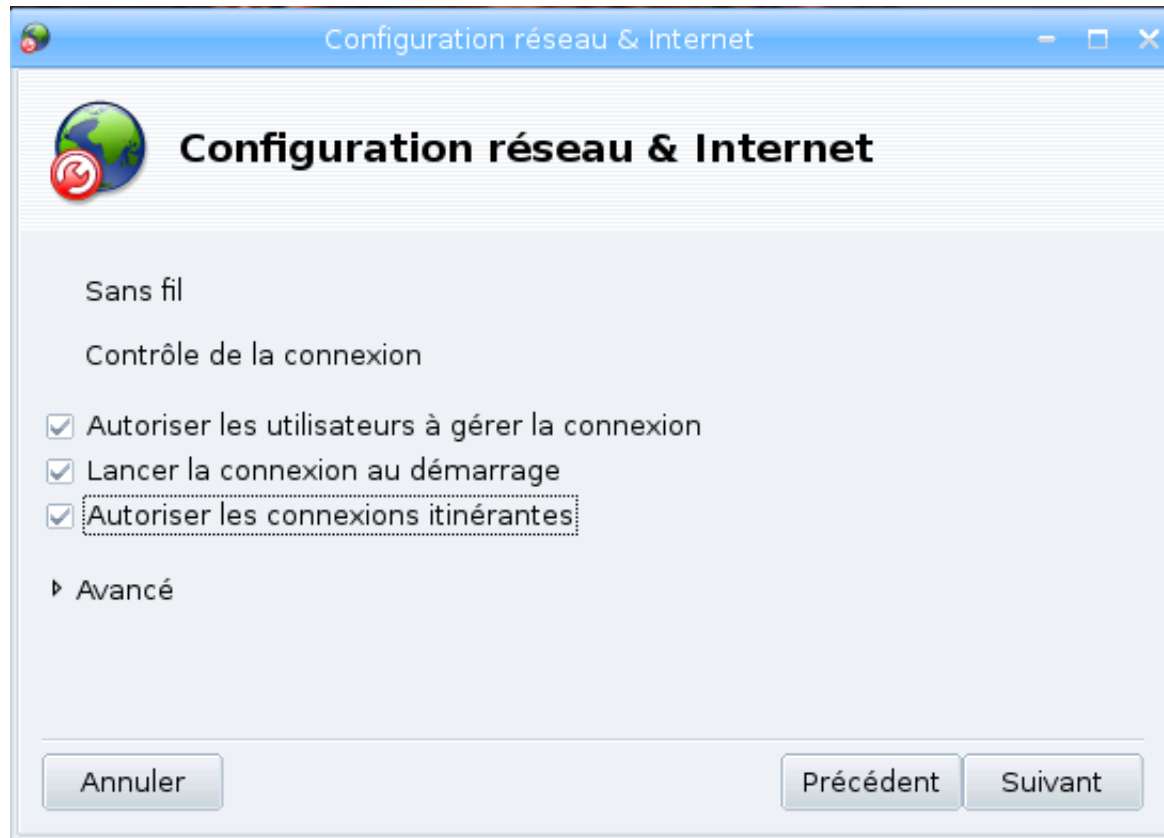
Configuration réseau & Internet

Configuration réseau & Internet

Sans fil

Contrôle de la connexion

Autoriser les utilisateurs à gérer la connexion
Lancer la connexion au démarrage
Autoriser les connexions itinérantes

Avancé

Annuler

Précédent

Suivant